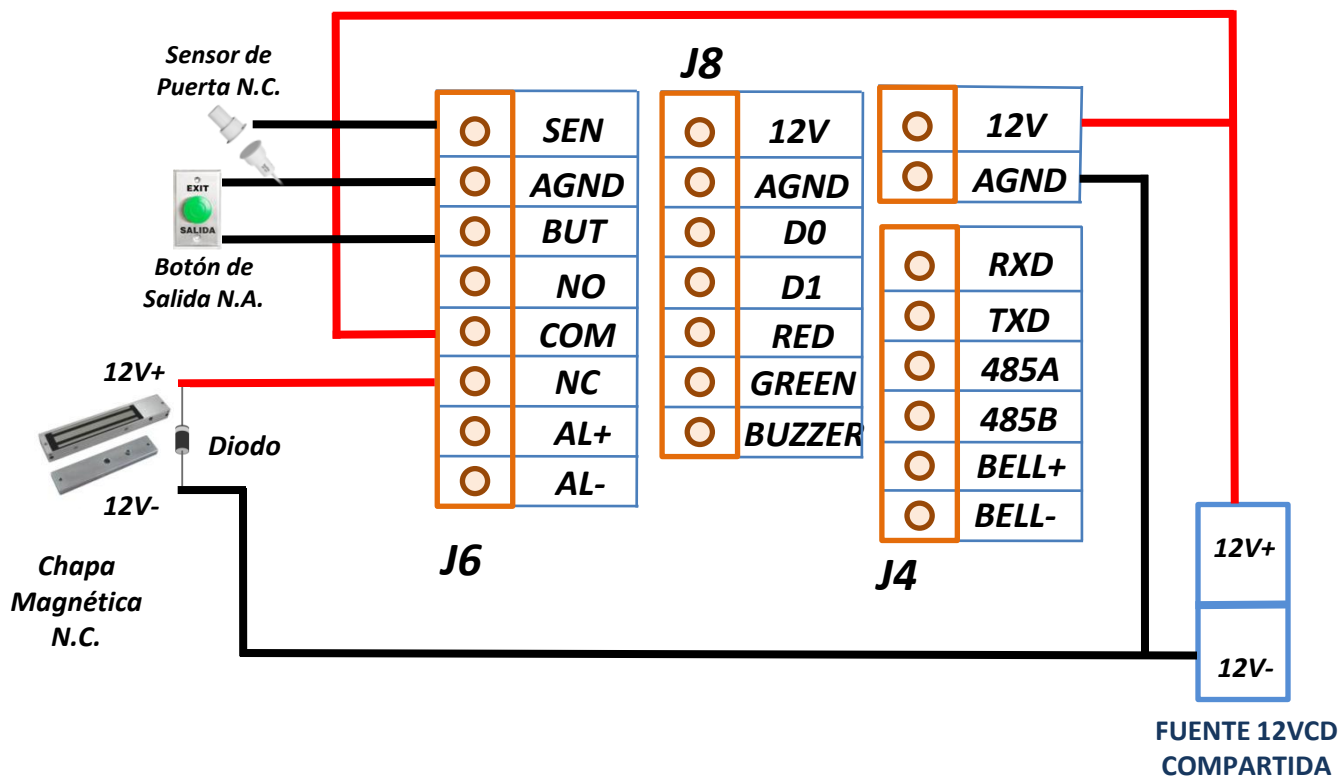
Sensor de Puerta N.C.

EXIT
SALIDA

Botón de Salida N.A.

12V+

Diodo

12V-

Chapa Magnética N.C.

SEN
AGND
BUT
NO
COM
NC
AL+
AL-

J6

J8

12V
AGND
D0
D1
RED
GREEN
BUZZER

12V
AGND

RXD
TXD
485A
485B
BELL+
BELL-

J4

12V+
12V-

FUENTE 12VCD COMPARTIDA